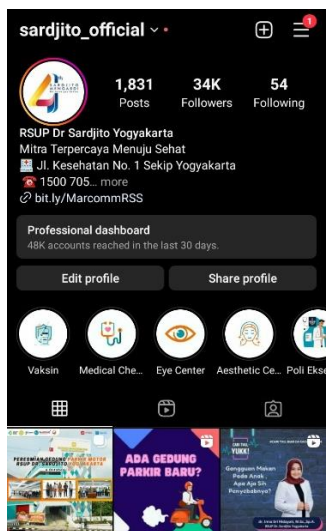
sardjito_official

1,831
Posts

34K
Followers

54
Following

RSUP Dr Sardjito Yogyakarta
Mitra Terpercaya Menuju Sehat
🏥 Jl. Kesehatan No. 1 Sekip Yogyakarta
☎️ 1500 705... more
bit.ly/MarcommRSS

Professional dashboard
48K accounts reached in the last 30 days.

Edit profile

Share profile

Vaksin

Medical Che...

Eye Center

Aesthetic Ce...

Poli Ekse

PERESMIAN GEDUNG PARKIR MOTOR RSUP Dr. SARDJITO YOGYAKARTA

ADA GEDUNG PARKIR BARU?

CEK YUK!

Gangguan Makan Pada Anak Apa Aja Sih Penyebabnya?

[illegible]